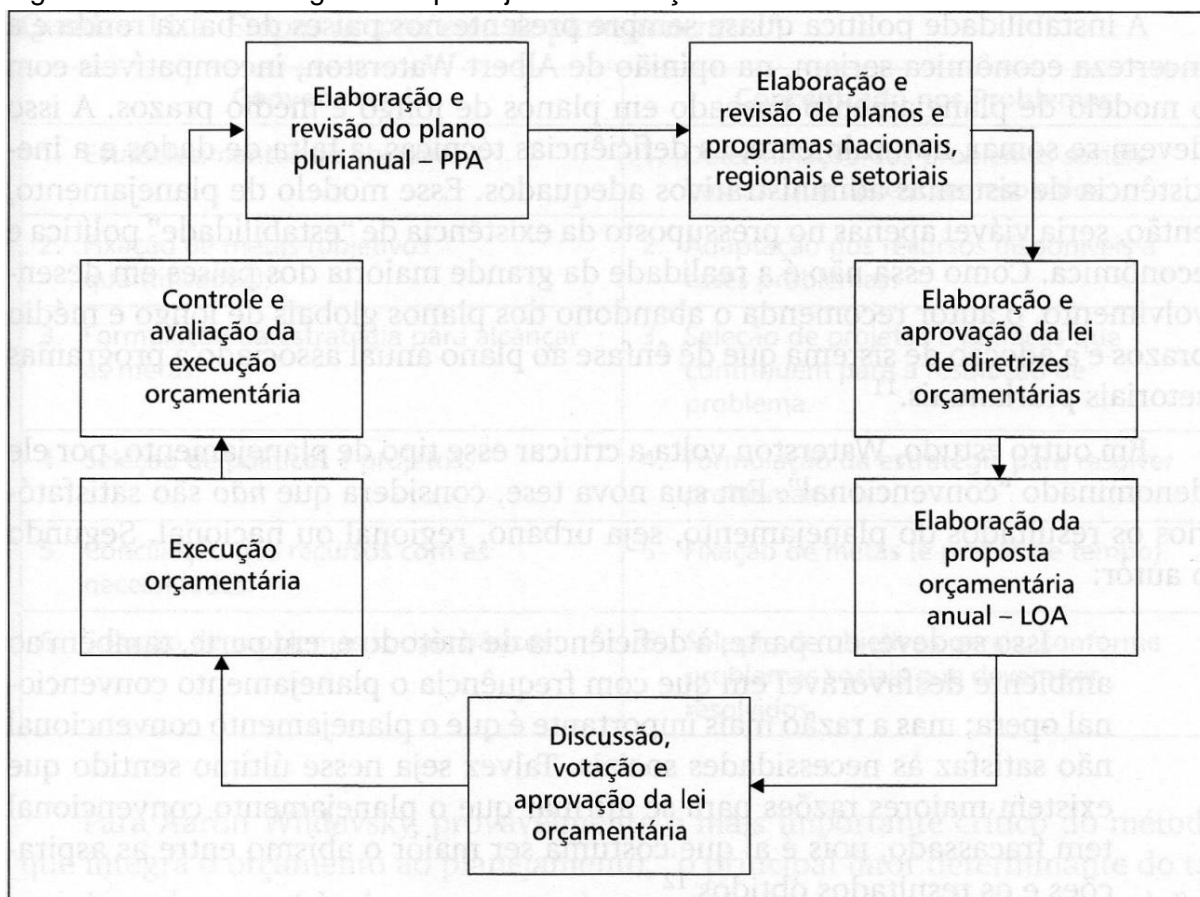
Elaboração e revisão do plano plurianual – PPA

Elaboração e revisão de planos e programas nacionais, regionais e setoriais

Elaboração e aprovação da lei de diretrizes orçamentárias

Elaboração da proposta orçamentária anual – LOA

Discussão, votação e aprovação da lei orçamentária

Execução orçamentária

Controle e avaliação da execução orçamentária